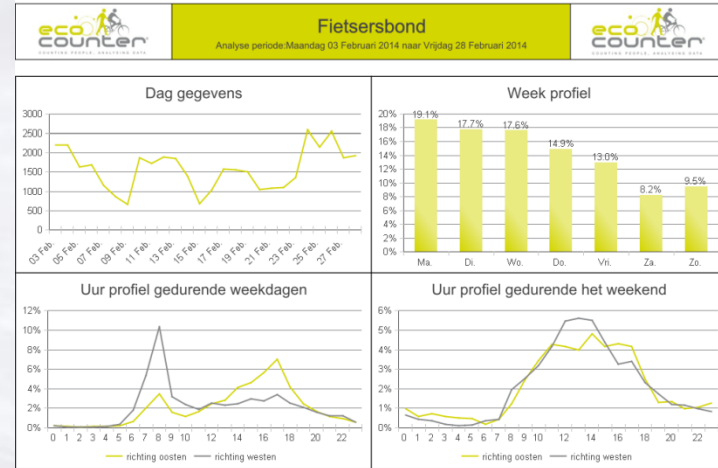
eco counter
COUNTING PEOPLE, ANALYSING DATA

Fietsersbond
Analyse periode:Maandag 03 Februari 2014 naar Vrijdag 28 Februari 2014

eco counter
COUNTING PEOPLE, ANALYSING DATA

Dag gegevens

3000
2500
2000
1500
1000
500
0

03 Feb.
05 Feb.
07 Feb.
09 Feb.
11 Feb.
13 Feb.
15 Feb.
17 Feb.
19 Feb.
21 Feb.
23 Feb.
25 Feb.
27 Feb.

Week profiel

20%
18%
16%
14%
12%
10%
8%
6%
4%
2%
0%

19.1%
17.7%
17.6%
14.9%
13.0%
8.2%
9.5%

Ma.
Di.
Wo.
Do.
Vri.
Za.
Zo.

Uur profiel gedurende weekdagen

12%
10%
8%
6%
4%
2%
0%

0 1 2 3 4 5 6 7 8 9 10 12 14 16 18 20 22

richting oosten
richting westen

Uur profiel gedurende het weekend

6%
5%
4%
3%
2%
1%
0%

0 1 2 3 4 5 6 7 8 9 10 12 14 16 18 20 22

richting oosten
richting westen